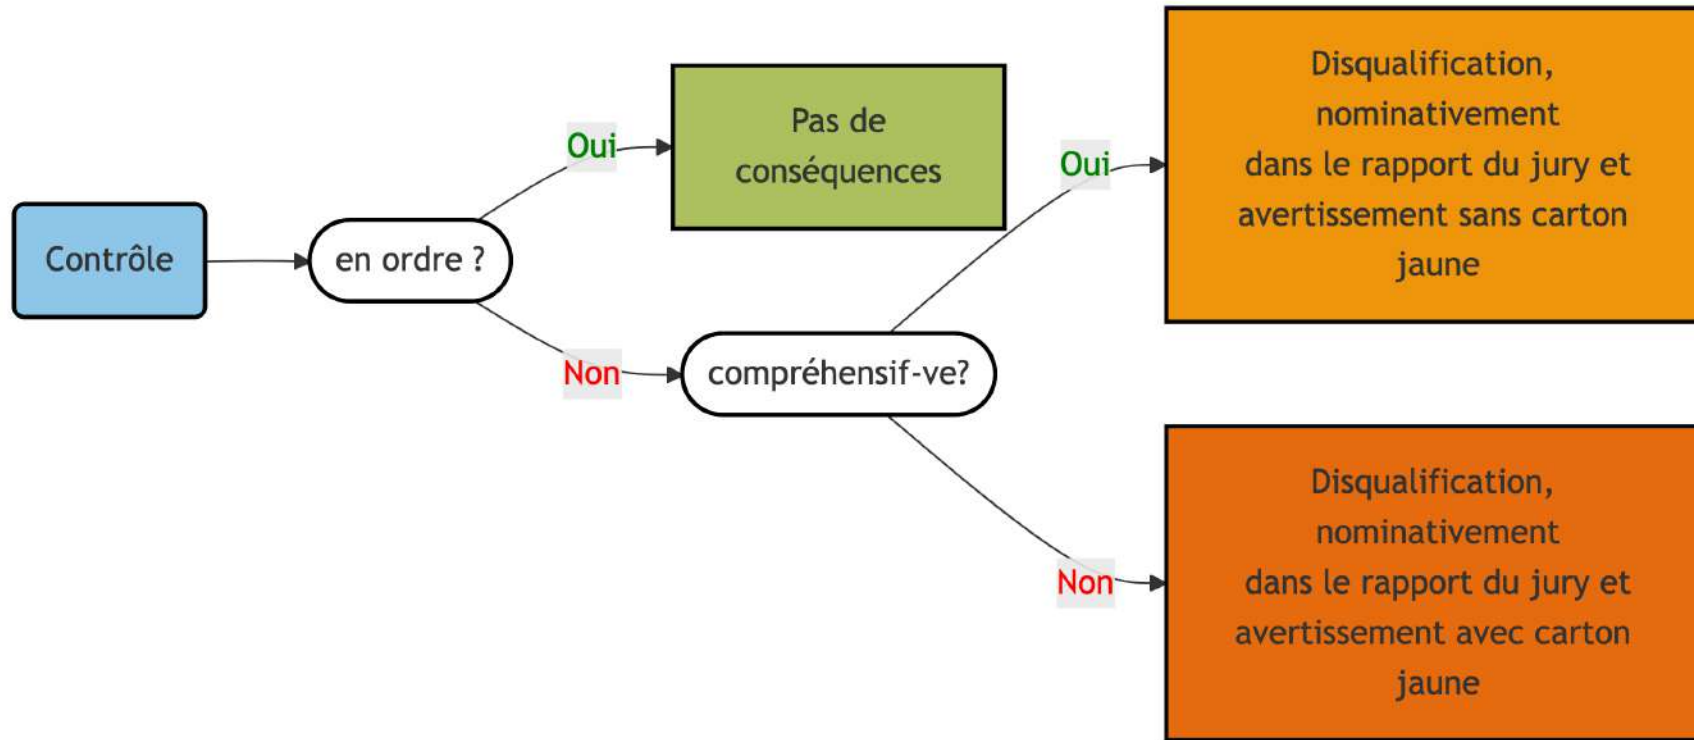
Contrôle

en ordre ?

Oui

Pas de conséquences

Non

compréhensif-ve?

Oui

Disqualification, nominativement dans le rapport du jury et avertissement sans carton jaune

Non

Disqualification, nominativement dans le rapport du jury et avertissement avec carton jaune